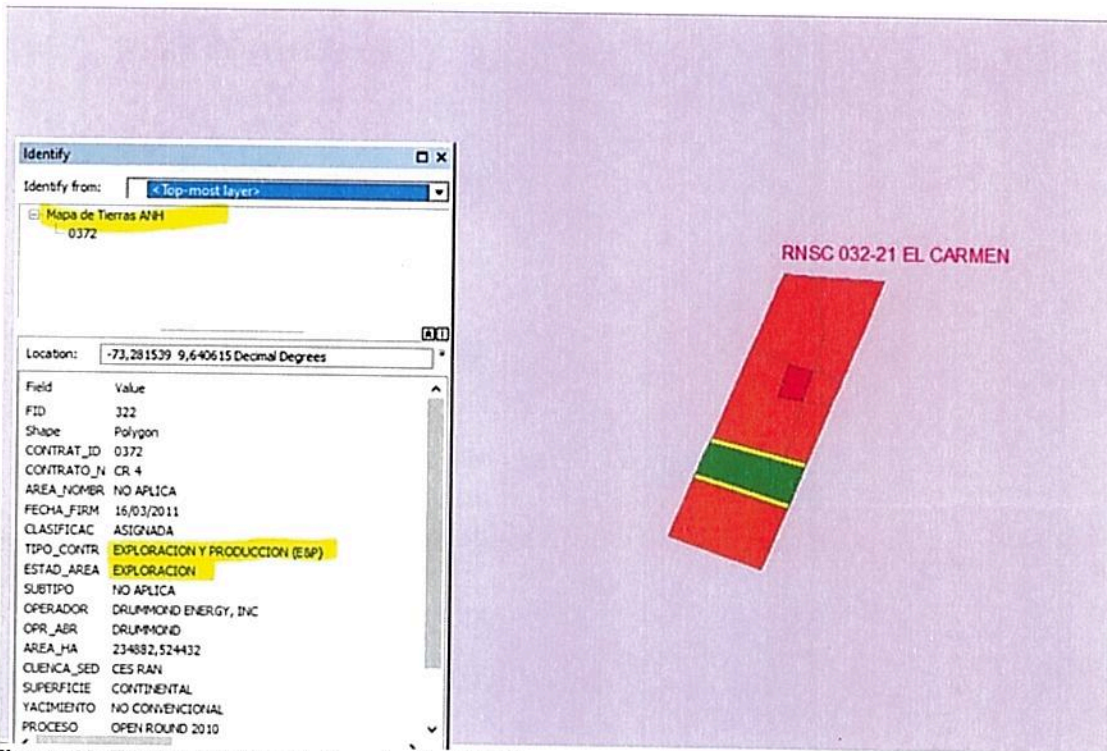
Identify

Identify from: <Top-most layer>

Mapa de Tierras ANH
0372

Location: -73,281539 9,640615 Decimal Degrees

| Field | Value |
|---|---|
| FID | 322 |
| Shape | Polygon |
| CONTRAT_ID | 0372 |
| CONTRATO_N | CR 4 |
| AREA_NOMBR | NO APLICA |
| FECHA_FIRM | 16/03/2011 |
| CLASIFICAC | ASIGNADA |
| TIPO_CONTR | EXPLORACION Y PRODUCCION (E&P) |
| ESTAD_AREA | EXPLORACION |
| SUBTIPO | NO APLICA |
| OPERADOR | DRUMMOND ENERGY, INC |
| OPR_ABR | DRUMMOND |
| AREA_HA | 234882,524432 |
| CUENCA_SED | CES RAN |
| SUPERFICIE | CONTINENTAL |
| YACIMIENTO | NO CONVENCIONAL |
| PROCESO | OPEN ROUND 2010 |

RNSC 032-21 EL CARMEN